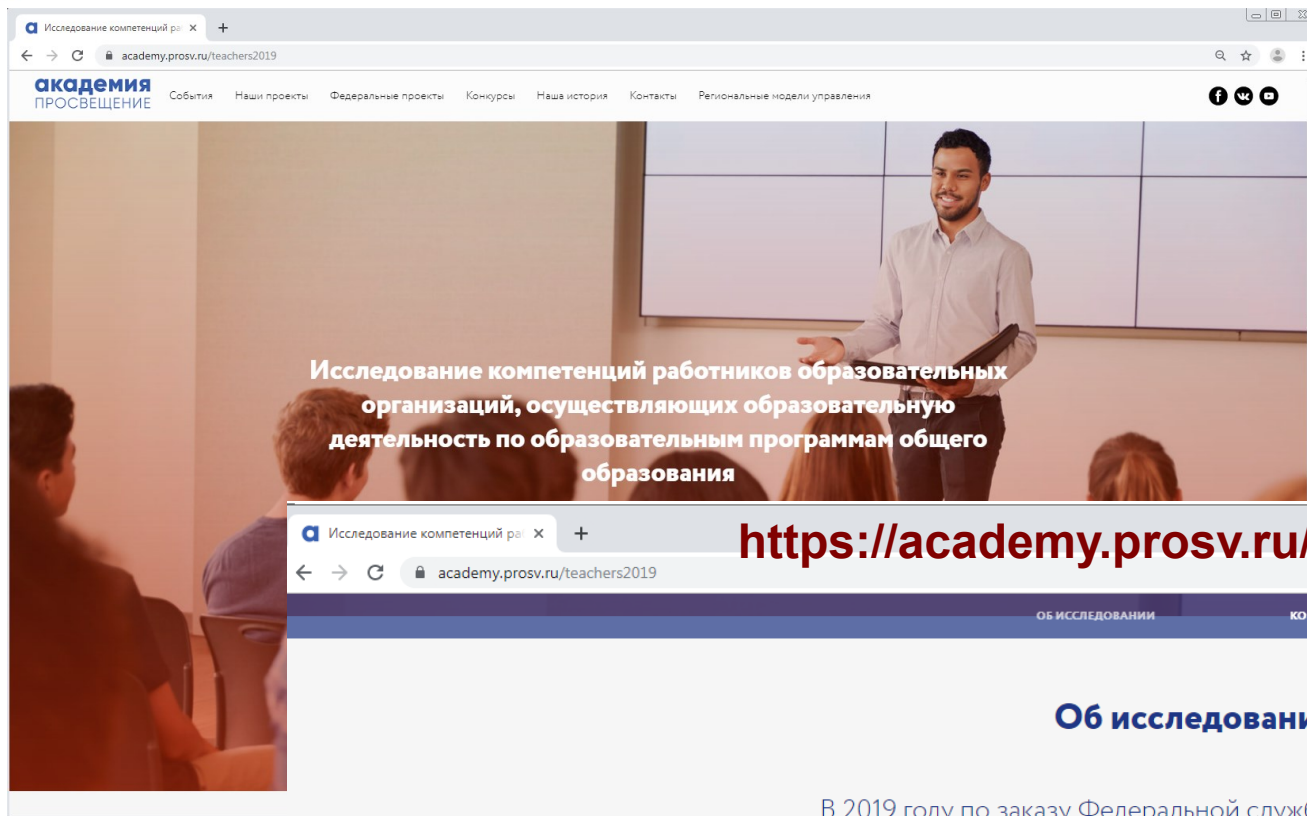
Исследование компетенций ра ×
+
academy.prosv.ru/teachers2019

академия
ПРОСВЕЩЕНИЕ

События Наши проекты Федеральные проекты Конкурсы Наша история Контакты Региональные модели управления

Исследование компетенций работников образовательных организаций, осуществляющих образовательную деятельность по образовательным программам общего образования

Исследование компетенций ра ×
+
https://academy.prosv.ru/
academy.prosv.ru/teachers2019

ОБ ИССЛЕДОВАНИИ
КО

Об исследовани

В 2019 году по заказу Федеральной служ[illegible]